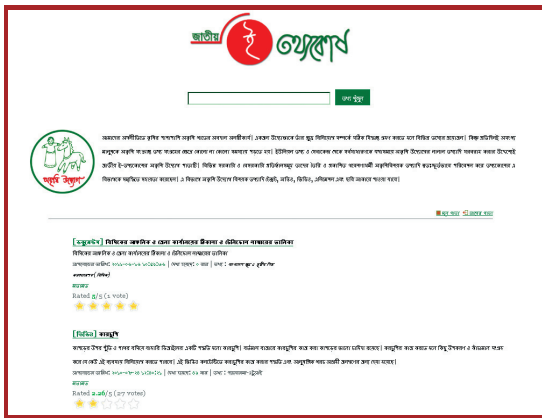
জাতীয় ই তথ্যকোষ

তথ্য খুঁজুন

অন্নদাতা কৃষি উন্নয়ন

বাংলাদেশ কৃষিনির্ভর দেশ। দেশের অধিকাংশ মানুষ কৃষির সাথে জড়িত। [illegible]

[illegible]

[কৃষিতথ্য] বিভিন্ন জাতের বীজ ও কৃষি উপকরণের তালিকা

বিভিন্ন জাতের বীজ ও কৃষি উপকরণের তালিকা

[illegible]

Rated 5/5 (1 vote)

[বিবিধ] কাজুবাদাম

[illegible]

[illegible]

Rated 2.36/5 (27 votes)